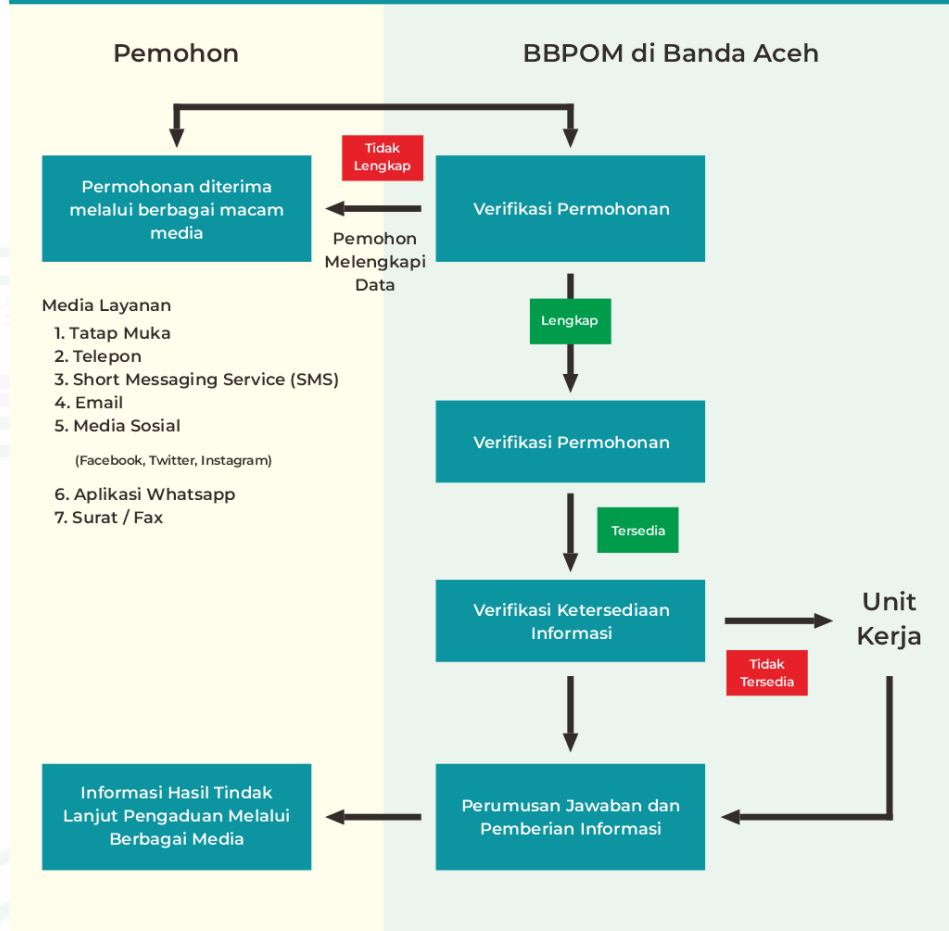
Pemohon

BBPOM di Banda Aceh

Tidak Lengkap

Permohonan diterima melalui berbagai macam media

Verifikasi Permohonan

Pemohon Melengkapi Data

Media Layanan
1. Tatap Muka
2. Telepon
3. Short Messaging Service (SMS)
4. Email
5. Media Sosial
(Facebook, Twitter, Instagram)
6. Aplikasi Whatsapp
7. Surat / Fax

Lengkap

Verifikasi Permohonan

Tersedia

Verifikasi Ketersediaan Informasi

Unit Kerja

Tidak Tersedia

Informasi Hasil Tindak Lanjut Pengaduan Melalui Berbagai Media

Perumusan Jawaban dan Pemberian Informasi